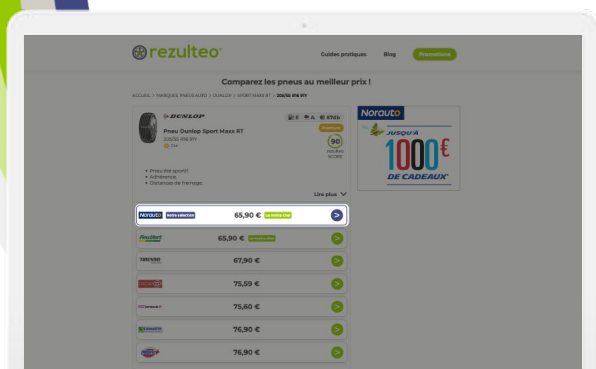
rezulteo

Guides pratiques Blog Promotions

Comparez les pneus au meilleur prix !

ACCUEIL > MARQUES PNEUS AUTO > DUNLOP > SPORT MAXX RT > 205/55 R16 91V

DUNLOP

Pneu Dunlop Sport Maxx RT
205/55 R16 91V
Été

E A 67db

90
rezulteo SCORE

• Pneu été sportif.
• Adhérence.
• Distances de freinage.

Lire plus

Norauto Notre sélection 65,90 € Le moins cher

Allopneus 65,90 € Le moins cher

67,90 €

75,59 €

75,60 €

76,90 €

76,90 €

Norauto
JUSQU'À
1000 €
DE CADEAUX*